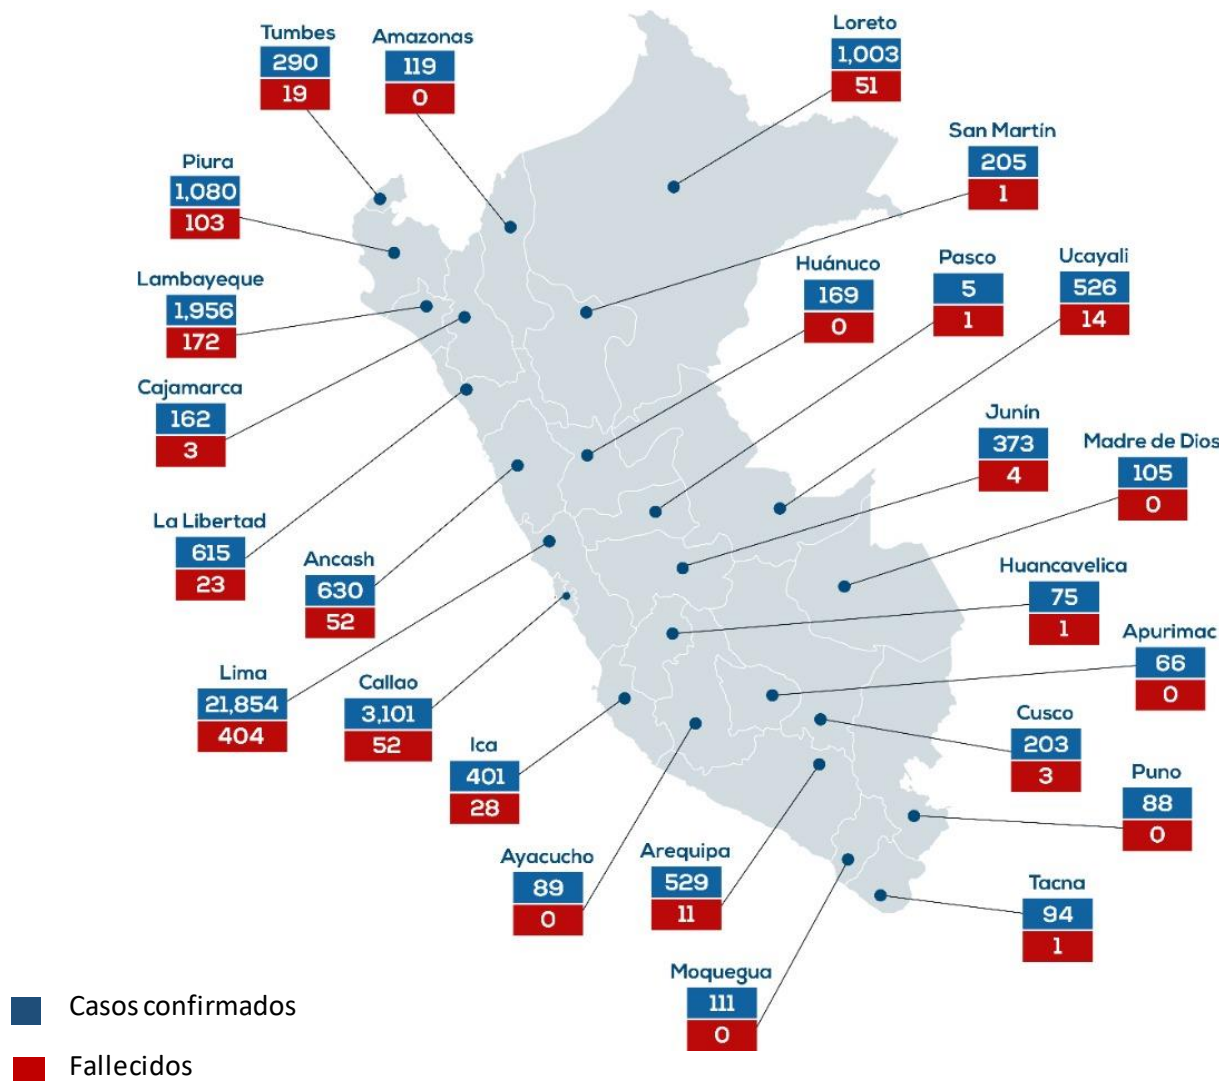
Tumbes
290
19

Amazonas
119
0

Loreto
1,003
51

San Martín
205
1

Piura
1,080
103

Lambayeque
1,956
172

Huánuco
169
0

Pasco
5
1

Ucayali
526
14

Cajamarca
162
3

Junín
373
4

Madre de Dios
105
0

La Libertad
615
23

Ancash
630
52

Huancavelica
75
1

Apurimac
66
0

Lima
21,854
404

Callao
3,101
52

Ica
401
28

Cusco
203
3

Puno
88
0

Ayacucho
89
0

Arequipa
529
11

Tacna
94
1

Moquegua
111
0

Casos confirmados

Fallecidos